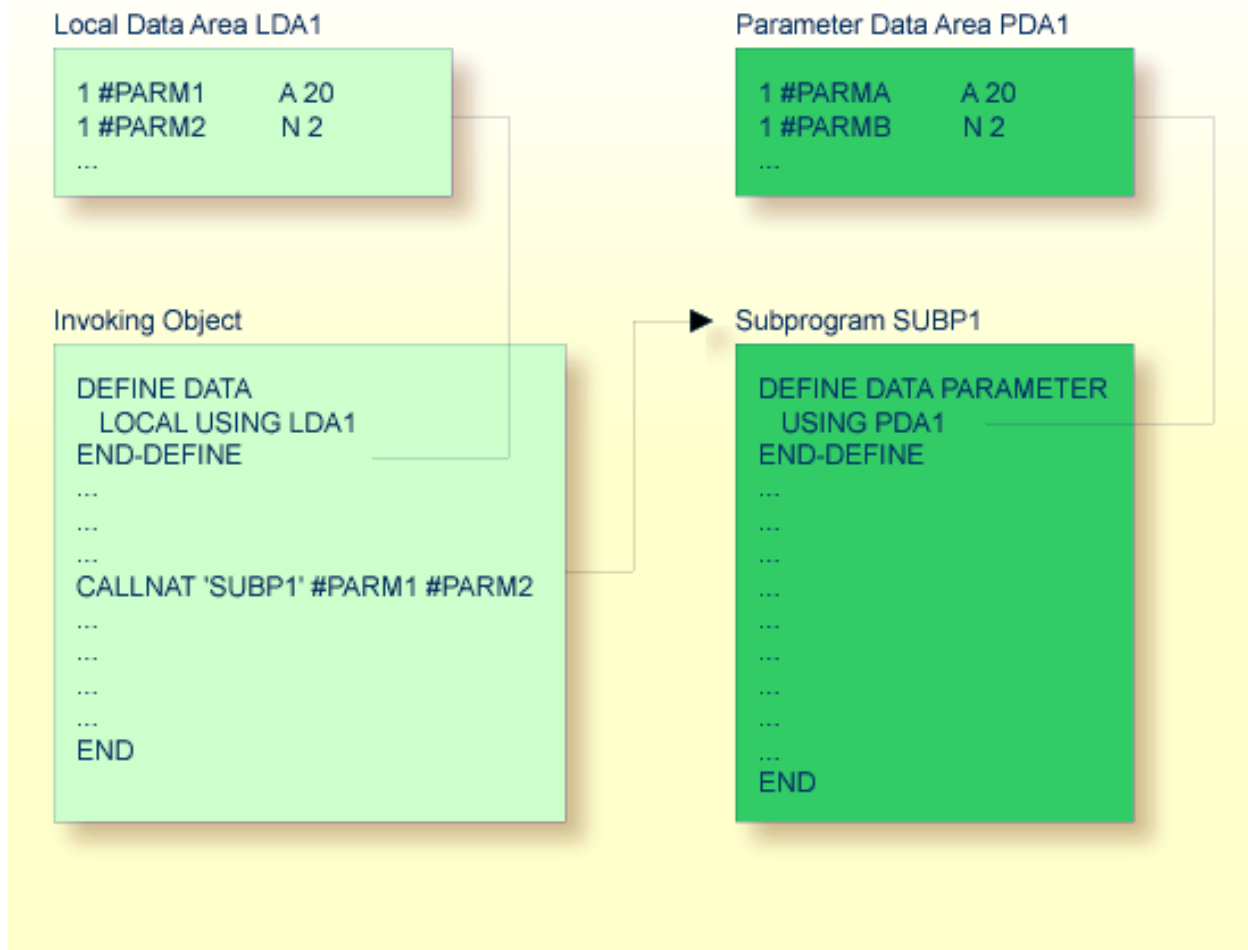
Local Data Area LDA1

1 #PARM1 A 20
1 #PARM2 N 2
...

Parameter Data Area PDA1

1 #PARMA A 20
1 #PARMB N 2
...

Invoking Object

DEFINE DATA
LOCAL USING LDA1
END-DEFINE
...
...
...
CALLNAT 'SUBP1' #PARM1 #PARM2
...
...
...
...
END

Subprogram SUBP1

DEFINE DATA PARAMETER
USING PDA1
END-DEFINE
...
...
...
...
...
...
...
...
...
END